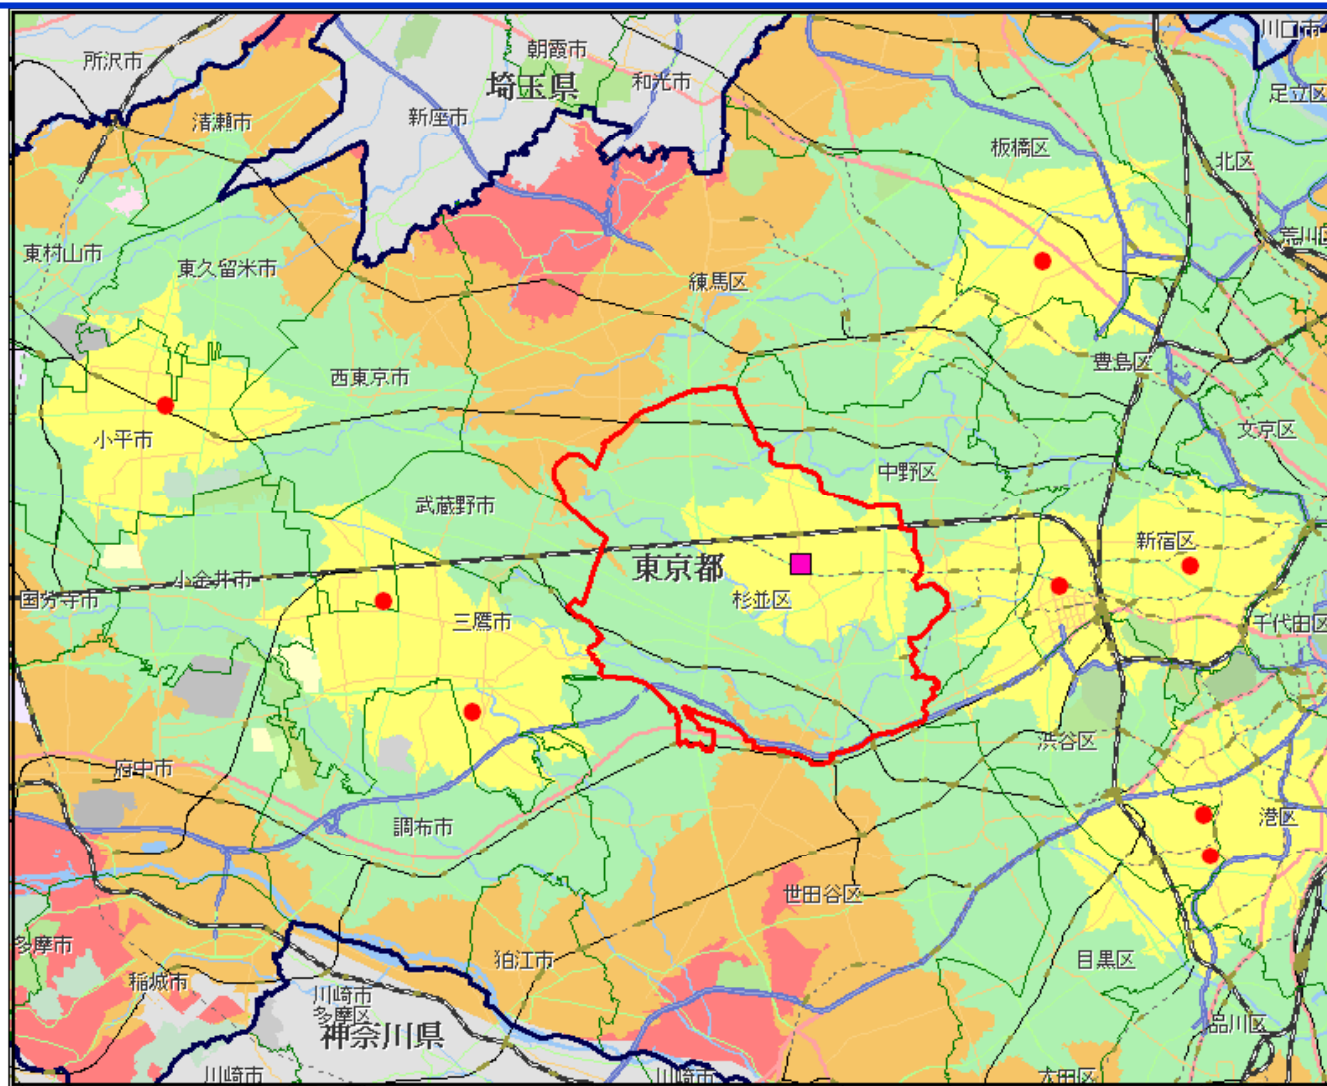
所沢市
朝霞市
川口市
埼玉県
和光市
足立区
清瀬市
新座市
板橋区
北区
東村山市
荒川区
東久留米市
練馬区
豊島区
西東京市
小平市
文京区
中野区
武蔵野市
新宿区
東京都
小金井市
国分寺市
杉並区
三鷹市
千代田区
渋谷区
府中市
港区
調布市
世田谷区
多摩市
狛江市
目黒区
稲城市
川崎市
多摩区
神奈川県
品川区
川崎市
川崎市
大田区